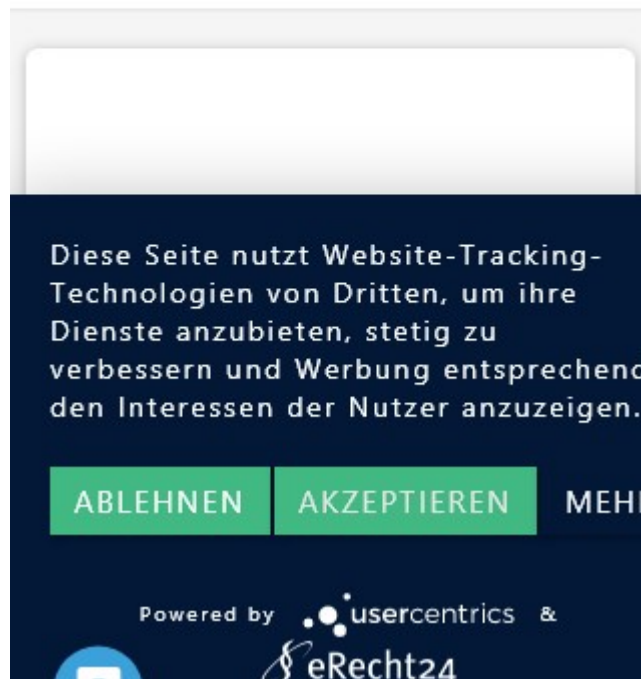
Diese Seite nutzt Website-Tracking-Technologien von Dritten, um ihre Dienste anzubieten, stetig zu verbessern und Werbung entsprechend den Interessen der Nutzer anzuzeigen.

ABLEHNEN AKZEPTIEREN MEH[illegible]

Powered by usercentrics &

eRecht24